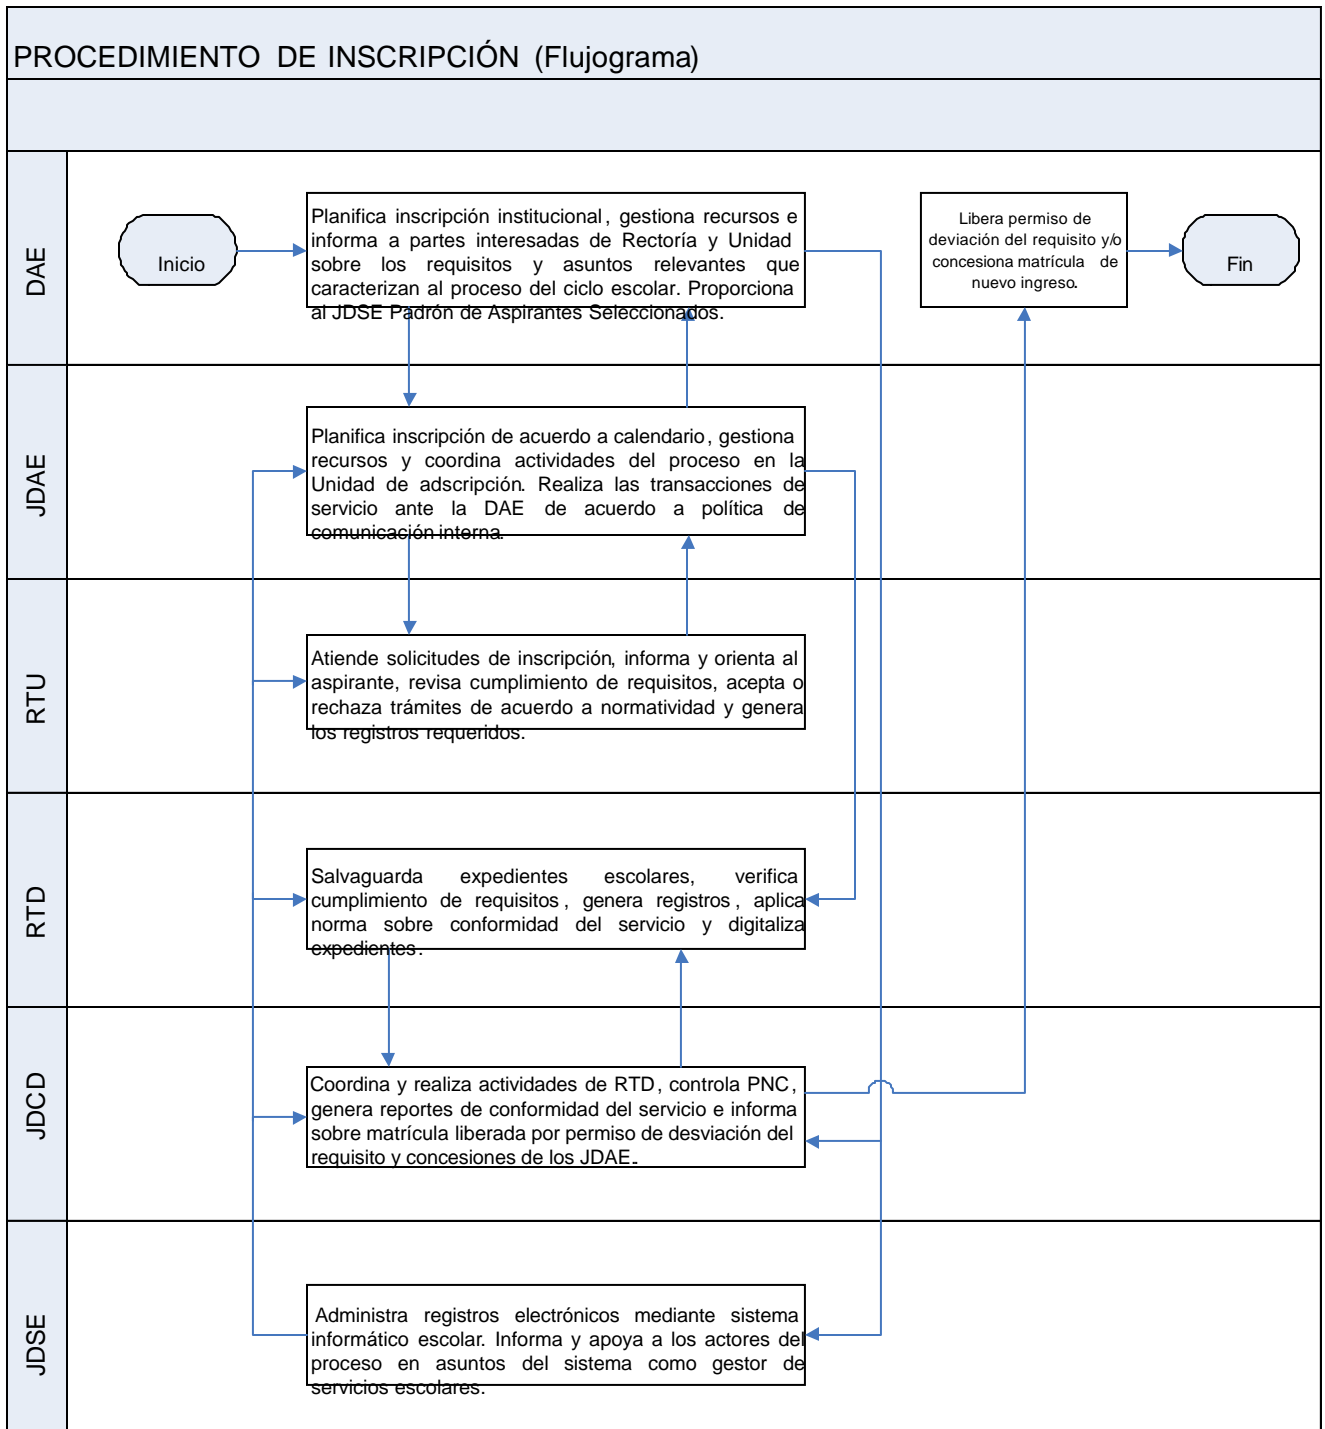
PROCEDIMIENTO DE INSCRIPCIÓN (Flujograma)

DAE

Inicio

Planifica inscripción institucional, gestiona recursos e informa a partes interesadas de Rectoría y Unidad sobre los requisitos y asuntos relevantes que caracterizan al proceso del ciclo escolar. Proporciona al JDSE Padrón de Aspirantes Seleccionados.

Libera permiso de deviación del requisito y/o concesiona matrícula de nuevo ingreso.

Fin

JDAE

Planifica inscripción de acuerdo a calendario, gestiona recursos y coordina actividades del proceso en la Unidad de adscripción. Realiza las transacciones de servicio ante la DAE de acuerdo a política de comunicación interna.

RTU

Atiende solicitudes de inscripción, informa y orienta al aspirante, revisa cumplimiento de requisitos, acepta o rechaza trámites de acuerdo a normatividad y genera los registros requeridos.

RTD

Salvaguarda expedientes escolares, verifica cumplimiento de requisitos, genera registros, aplica norma sobre conformidad del servicio y digitaliza expedientes.

JDCD

Coordina y realiza actividades de RTD, controla PNC, genera reportes de conformidad del servicio e informa sobre matrícula liberada por permiso de desviación del requisito y concesiones de los JDAE.

JDSE

Administra registros electrónicos mediante sistema informático escolar. Informa y apoya a los actores del proceso en asuntos del sistema como gestor de servicios escolares.